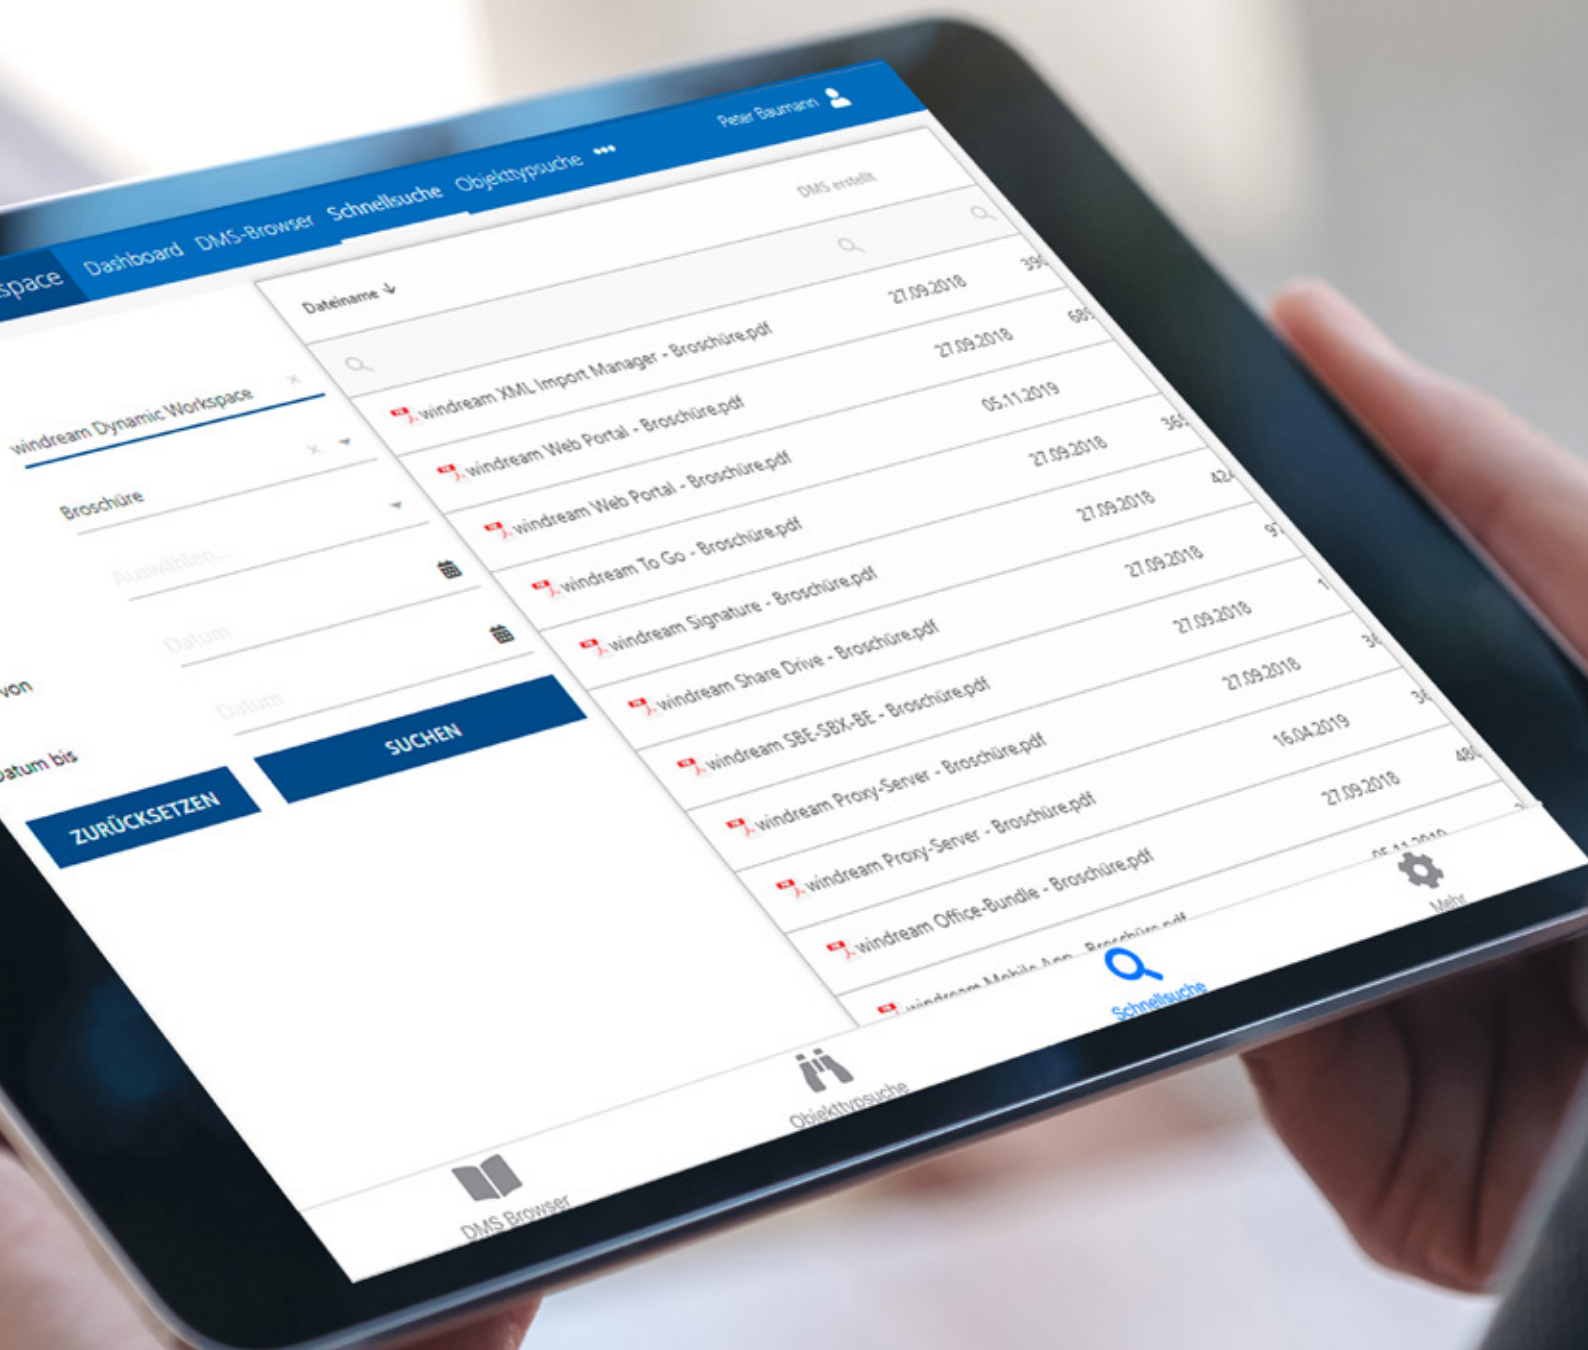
space Dashboard DMS-Browser Schnellsuche Objekttypsuche •••

Peter Baumann

windream Dynamic Workspace

Broschüre

Auswählen...

von Datum

atum bis Datum

ZURÜCKSETZEN

SUCHEN

Dateiname ↓

DMS erstellt

| Dateiname | DMS erstellt | |
|---|---|---|
| windream XML Import Manager - Broschüre.pdf | 27.09.2018 | 39 |
| windream Web Portal - Broschüre.pdf | 27.09.2018 | 68 |
| windream Web Portal - Broschüre.pdf | 05.11.2019 | 36 |
| windream To Go - Broschüre.pdf | 27.09.2018 | 42 |
| windream Signature - Broschüre.pdf | 27.09.2018 | 9 |
| windream Share Drive - Broschüre.pdf | 27.09.2018 | 1 |
| windream SBE-SBX-BE - Broschüre.pdf | 27.09.2018 | 3 |
| windream Proxy-Server - Broschüre.pdf | 27.09.2018 | 3 |
| windream Proxy-Server - Broschüre.pdf | 16.04.2019 | 48 |
| windream Office-Bundle - Broschüre.pdf | 27.09.2018 | |
| windream Mobile App - Broschüre.pdf | 05.11.2019 | |

DMS Browser Objekttypsuche Schnellsuche Mehr